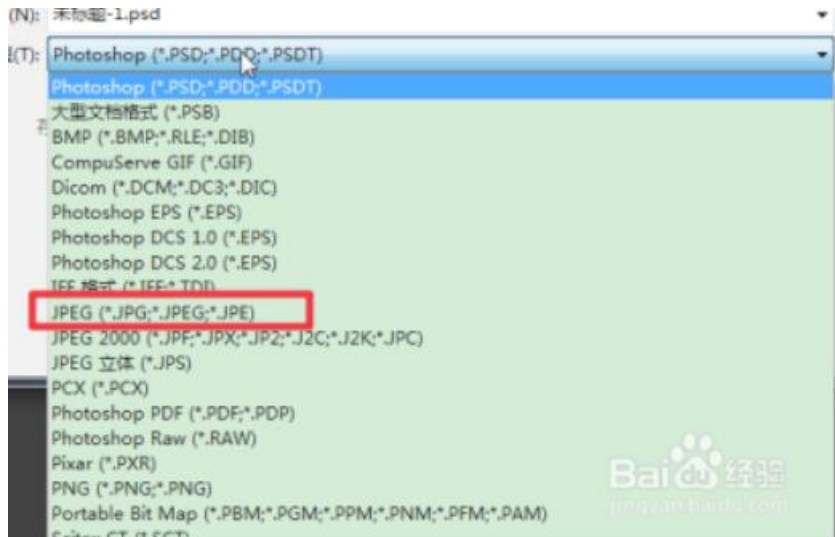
(N): 未标题-1.psd

(T): Photoshop (*.PSD;*.PDD;*.PSDT)

Photoshop (*.PSD;*.PDD;*.PSDT)
大型文档格式 (*.PSB)
BMP (*.BMP;*.RLE;*.DIB)
CompuServe GIF (*.GIF)
Dicom (*.DCM;*.DC3;*.DIC)
Photoshop EPS (*.EPS)
Photoshop DCS 1.0 (*.EPS)
Photoshop DCS 2.0 (*.EPS)
IFF 格式 (*.IFF;*.TDI)
JPEG (*.JPG;*.JPEG;*.JPE)
JPEG 2000 (*.JPF;*.JPX;*.JP2;*.J2C;*.J2K;*.JPC)
JPEG 立体 (*.JPS)
PCX (*.PCX)
Photoshop PDF (*.PDF;*.PDP)
Photoshop Raw (*.RAW)
Pixar (*.PXR)
PNG (*.PNG;*.PNG)
Portable Bit Map (*.PBM;*.PGM;*.PPM;*.PNM;*.PFM;*.PAM)
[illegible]

Bai 经验
jingyan.baidu.com